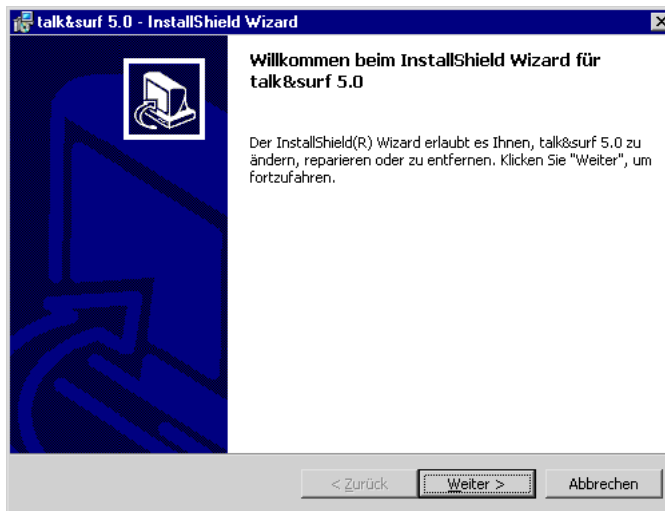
talk&surf 5.0 - InstallShield Wizard

Willkommen beim InstallShield Wizard für talk&surf 5.0

Der InstallShield(R) Wizard erlaubt es Ihnen, talk&surf 5.0 zu ändern, reparieren oder zu entfernen. Klicken Sie "Weiter", um fortzufahren.

< Zurück

Weiter >

Abbrechen